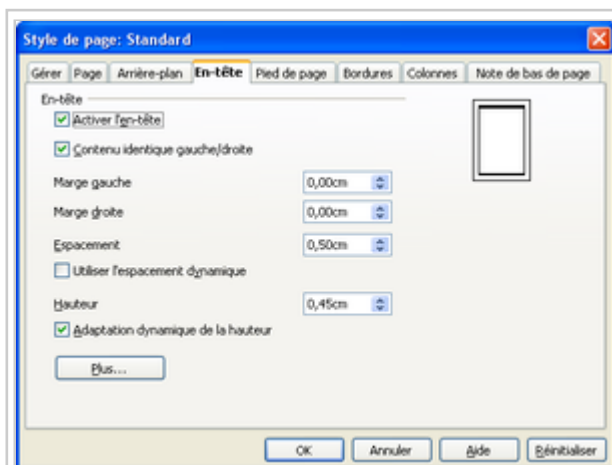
Style de page: Standard

Gérer | Page | Arrière-plan | En-tête | Pied de page | Bordures | Colonnes | Note de bas de page

En-tête

Activer l'en-tête

Contenu identique gauche/droite

Marge gauche 0,00cm

Marge droite 0,00cm

Espacement 0,50cm

Utiliser l'espacement dynamique

Hauteur 0,45cm

Adaptation dynamique de la hauteur

Plus...

OK | Annuler | Aide | Réinitialiser